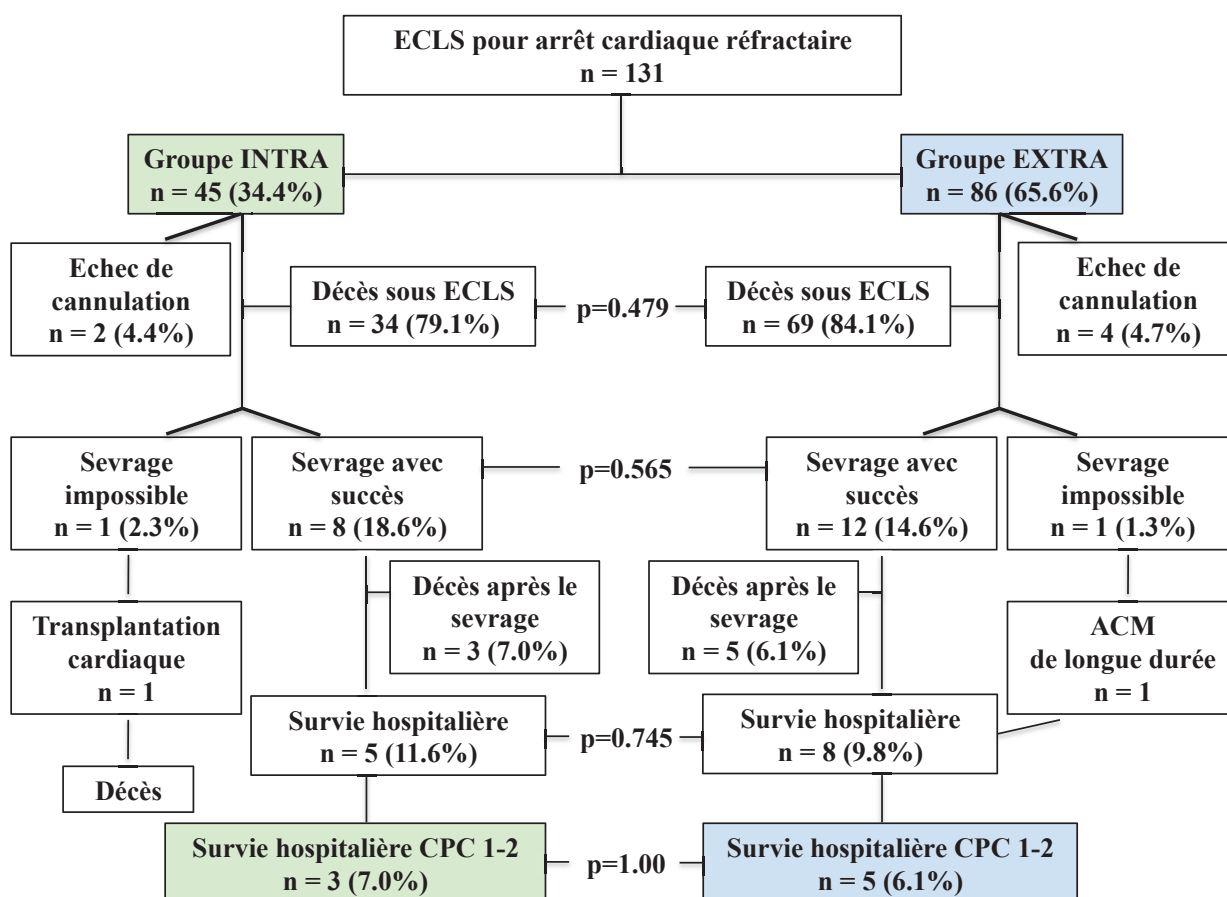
ECLS pour arrêt cardiaque réfractaire
n = 131

Groupe INTRA
n = 45 (34.4%)

Groupe EXTRA
n = 86 (65.6%)

Echec de cannulation
n = 2 (4.4%)

Décès sous ECLS
n = 34 (79.1%)

p=0.479

Décès sous ECLS
n = 69 (84.1%)

Echec de cannulation
n = 4 (4.7%)

Sevrage impossible
n = 1 (2.3%)

Sevrage avec succès
n = 8 (18.6%)

p=0.565

Sevrage avec succès
n = 12 (14.6%)

Sevrage impossible
n = 1 (1.3%)

Décès après le sevrage
n = 3 (7.0%)

Décès après le sevrage
n = 5 (6.1%)

Transplantation cardiaque
n = 1

ACM
de longue durée
n = 1

Survie hospitalière
n = 5 (11.6%)

p=0.745

Survie hospitalière
n = 8 (9.8%)

Décès

Survie hospitalière CPC 1-2
n = 3 (7.0%)

p=1.00

Survie hospitalière CPC 1-2
n = 5 (6.1%)